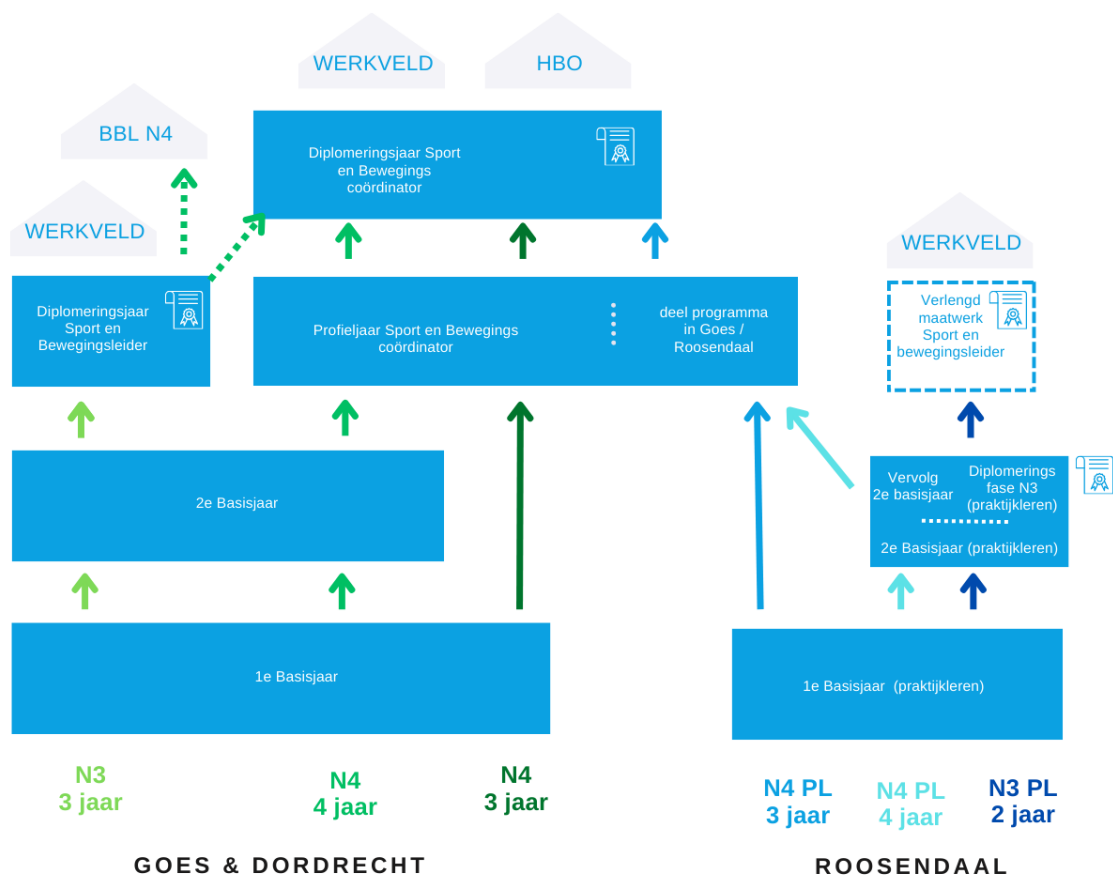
WERKVELD

HBO

BBL N4

Diplomeringsjaar Sport en Bewegings coördinator

WERKVELD

Diplomeringsjaar Sport en Bewegingsleider

Profieljaar Sport en Bewegings coördinator

deel programma in Goes / Roosendaal

WERKVELD

Verlengd maatwerk Sport en bewegingsleider

2e Basisjaar

Vervolg 2e basisjaar

Diplomerings fase N3 (praktijkleren)

2e Basisjaar (praktijkleren)

1e Basisjaar

1e Basisjaar (praktijkleren)

N3 3 jaar

N4 4 jaar

N4 3 jaar

N4 PL 3 jaar

N4 PL 4 jaar

N3 PL 2 jaar

GOES & DORDRECHT

ROOSENDAAL